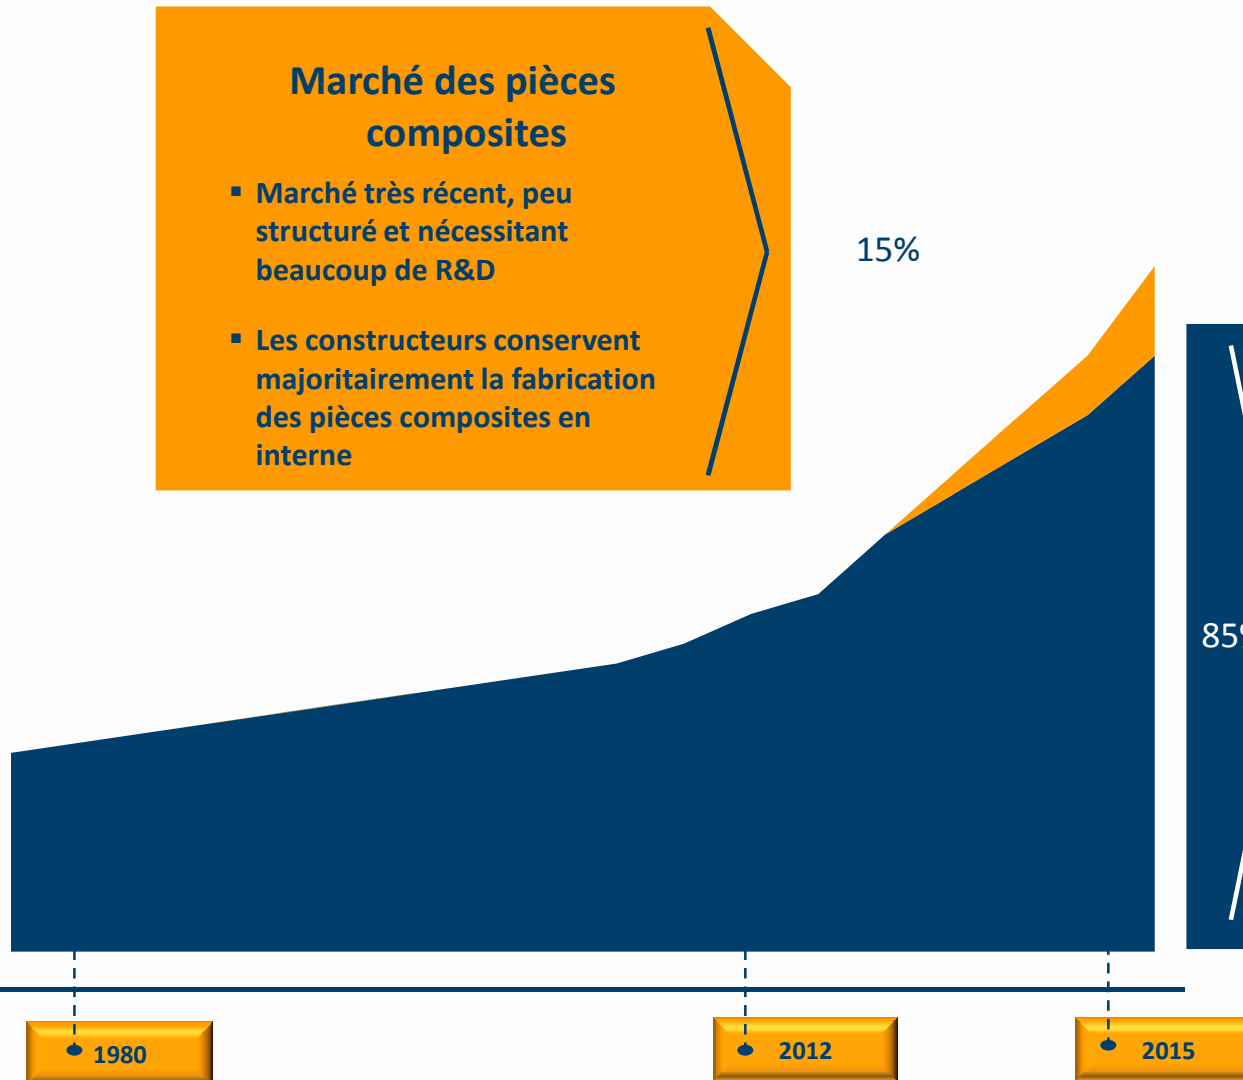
Marché des pièces composites

▪ Marché très récent, peu structuré et nécessitant beaucoup de R&D

▪ Les constructeurs conservent majoritairement la fabrication des pièces composites en interne

15%

85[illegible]

1980

2012

2015